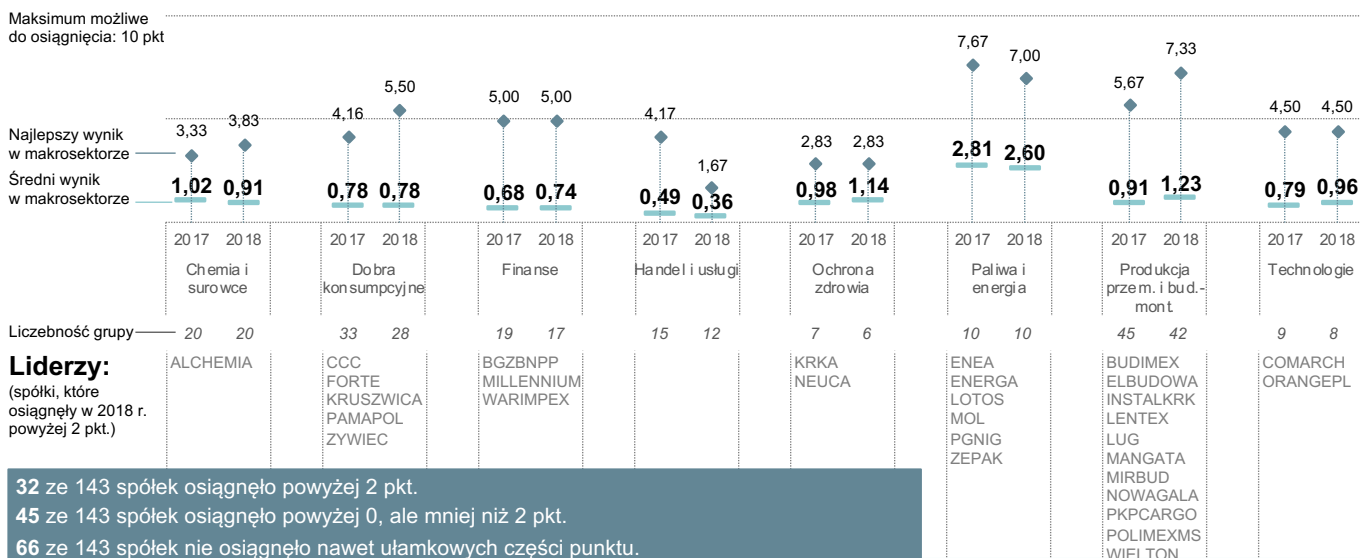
Maksimum możliwe do osiągnięcia: 10 pkt

Najlepszy wynik w makrosektorze

Średni wynik w makrosektorze

| | 2017 | 2018 |
|---|---|---|
| Chemia i surowce | 3,33 / 1,02 | 3,83 / 0,91 |
| Dobra konsumpcyjne | 4,16 / 0,78 | 5,50 / 0,78 |
| Finanse | 5,00 / 0,68 | 5,00 / 0,74 |
| Handel i usługi | 4,17 / 0,49 | 1,67 / 0,36 |
| Ochrona zdrowia | 2,83 / 0,98 | 2,83 / 1,14 |
| Paliwa i energia | 7,67 / 2,81 | 7,00 / 2,60 |
| Produkcja przem. i bud.-mont. | 5,67 / 0,91 | 7,33 / 1,23 |
| Technologie | 4,50 / 0,79 | 4,50 / 0,96 |

Liczebność grupy
20 20
33 28
19 17
15 12
7 6
10 10
45 42
9 8

Liderzy:
(spółki, które osiągnęły w 2018 r. powyżej 2 pkt.)

ALCHEMIA

CCC
FORTE
KRUSZWICA
PAMAPOL
ZYWIEC

BGZBNPP
MILLENNIUM
WARIMPEX

KRKA
NEUCA

ENEA
ENERGA
LOTOS
MOL
PGNIG
ZEPAK

BUDIMEX
ELBUDOWA
INSTALKRK
LENTEX
LUG
MANGATA
MIRBUD
NOWAGALA
PKPCARGO
POLIMEXMS
WIELTON

COMARCH
ORANGEPL

32 ze 143 spółek osiągnęło powyżej 2 pkt.
45 ze 143 spółek osiągnęło powyżej 0, ale mniej niż 2 pkt.
66 ze 143 spółek nie osiągnęło nawet ułamkowych części punktu.